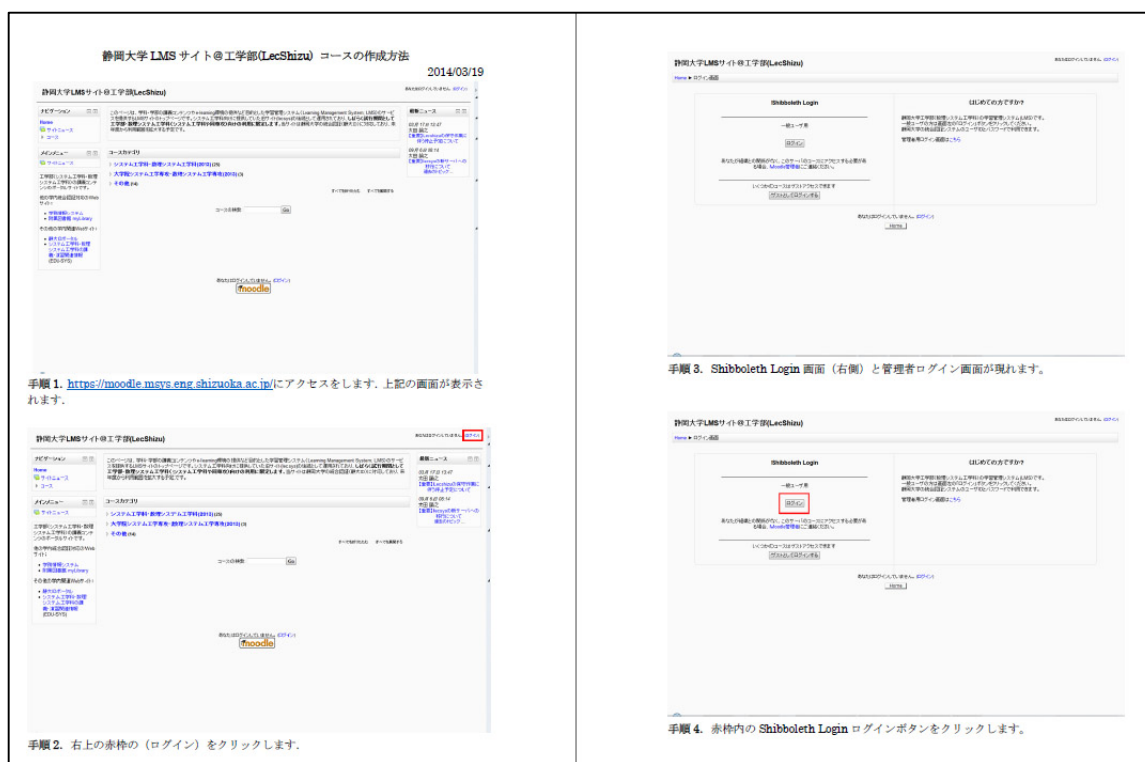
静岡大学 LMS サイト＠工学部(LecShizu) コースの作成方法

2014/03/19

静岡大学LMSサイト＠工学部(LecShizu)

ナビゲーション

Home

サイトニュース

コース

メインメニュー

サイトニュース

コースカテゴリ

システム工学科・数理システム工学科(2013)

大学院システム工学専攻・数理システム工学専攻(2013)

その他

コースの検索

Go

moodle

最新ニュース

手順 1. https://moodle.msys.eng.shizuoka.ac.jp/にアクセスをします．上記の画面が表示されます．

静岡大学LMSサイト＠工学部(LecShizu)

ログイン

ナビゲーション

Home

サイトニュース

コース

メインメニュー

サイトニュース

コースカテゴリ

システム工学科・数理システム工学科(2013)

大学院システム工学専攻・数理システム工学専攻(2013)

その他

コースの検索

Go

moodle

最新ニュース

手順 2. 右上の赤枠の（ログイン）をクリックします．

静岡大学LMSサイト＠工学部(LecShizu)

Home ▶ ログイン画面

Shibboleth Login

一般ユーザ用

ログイン

はじめての方ですか?

管理者用ログイン画面はこちら

ゲストとしてログインする

Home

手順 3. Shibboleth Login 画面（右側）と管理者ログイン画面が現れます．

静岡大学LMSサイト＠工学部(LecShizu)

Home ▶ ログイン画面

Shibboleth Login

一般ユーザ用

ログイン

はじめての方ですか?

管理者用ログイン画面はこちら

ゲストとしてログインする

Home

手順 4. 赤枠内の Shibboleth Login ログインボタンをクリックします．